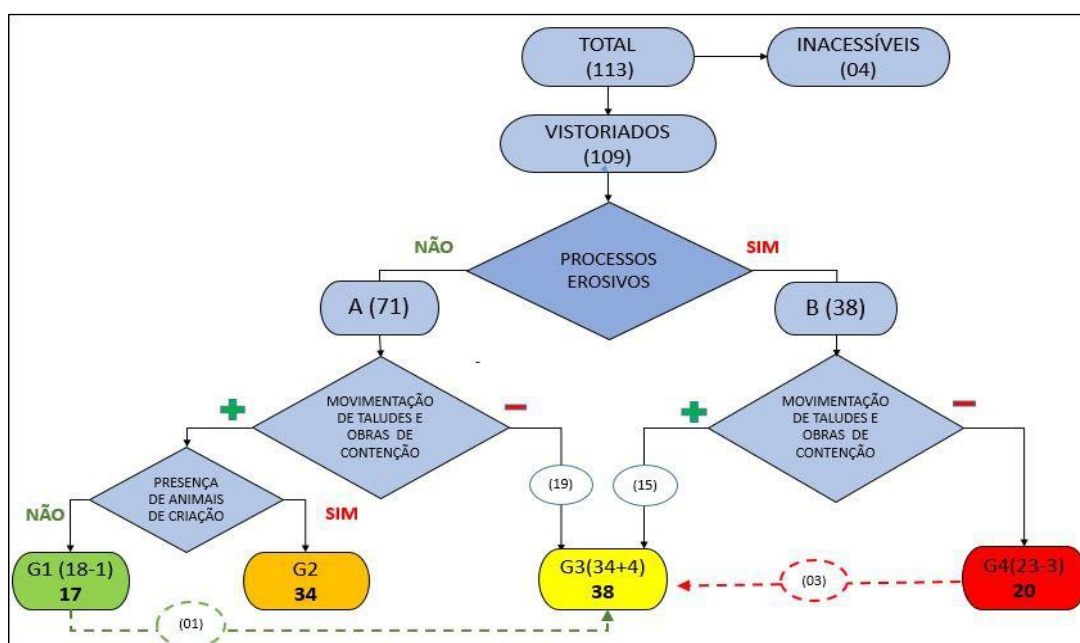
TOTAL (113)

INACESSÍVEIS (04)

VISTORIADOS (109)

NÃO

PROCESSOS EROSIVOS

SIM

A (71)

B (38)

MOVIMENTAÇÃO DE TALUDES E OBRAS DE CONTENÇÃO

MOVIMENTAÇÃO DE TALUDES E OBRAS DE CONTENÇÃO

PRESENÇA DE ANIMAIS DE CRIAÇÃO

NÃO

SIM

(19)

(15)

G1 (18-1)
17

G2
34

G3(34+4)
38

(03)

G4(23-3)
20

(01)